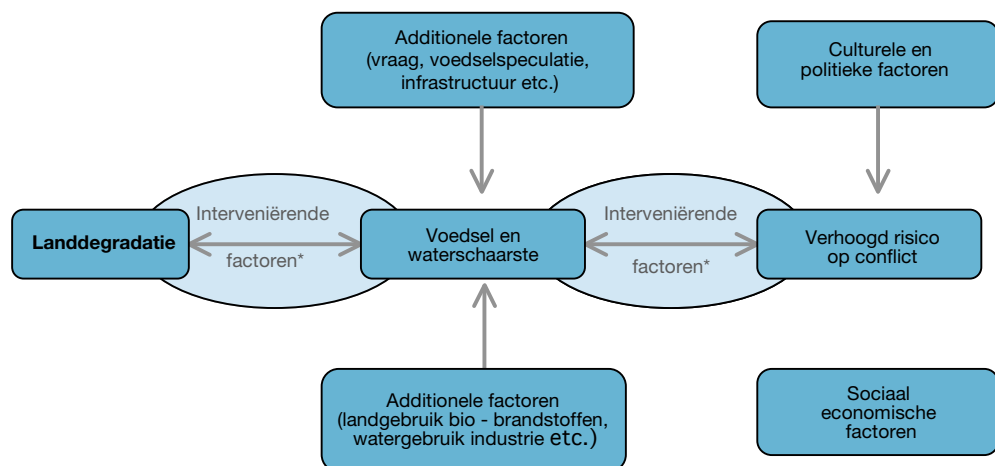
Additionele factoren (vraag, voedselspeculatie, infrastructuur etc.)

Culturele en politieke factoren

Landdegradatie

Interveniërende factoren*

Voedsel en waterschaarste

Interveniërende factoren*

Verhoogd risico op conflict

Additionele factoren (landgebruik bio - brandstoffen, watergebruik industrie etc.)

Sociaal economische factoren